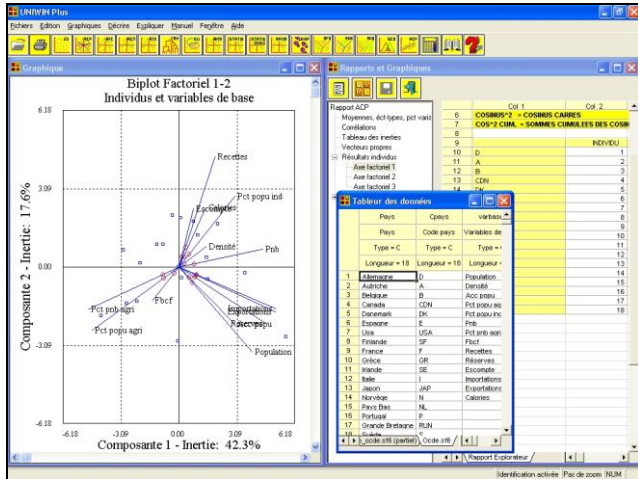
UNIWIN Plus

Fichiers Edition Graphiques Décrire Expliquer Manuel Fenêtre Aide

Graphique

Biplot Factoriel 1-2
Individus et variables de base

Recettes
Pct popu ind
Escompte
Calories
Densité
Pnb
Fbcf
Pct pnb agri
Pct popu agri
Importations
Exportations
Réserves
Acc popu
Population

Composante 2 - Inertie: 17.6%
Composante 1 - Inertie: 42.3%

6.18
3.09
0.00
-3.09
-6.18
-6.18
-3.09
0.00
3.09
6.18

Rapports et Graphiques

Rapport ACP
Moyennes, éct-types, pct varia
Corrélations
Tableau des inerties
Vecteurs propres
Résultats individus
Axe factoriel 1
Axe factoriel 2
Axe factoriel 3

| | Col 1 | Col 2 |
|---|---|---|
| 6 | COSINUS^2 = COSINUS CARRES | |
| 7 | COS^2 CUM. = SOMMES CUMULEES DES COSIN | |
| 8 | | |
| 9 | | INDIVIDU |
| 10 | D | 1 |
| 11 | A | 2 |
| 12 | B | 3 |
| 13 | CDN | 4 |
| 14 | DK | 5 |
| 15 | | 6 |
| 16 | | 7 |
| 17 | | 8 |
| 18 | | 9 |
| 19 | | 10 |
| 20 | | 11 |
| 21 | | 12 |
| 22 | | 13 |
| 23 | | 14 |
| 24 | | 15 |
| 25 | | 16 |
| 26 | | 17 |
| 27 | | 18 |

Tableau des données

| | Pays | Cpays | variabes |
|---|---|---|---|
| | Pays | Code pays | Variables de |
| | Type = C | Type = C | Type = |
| | Longueur = 18 | Longueur = 18 | Longueur - |
| 1 | Allemagne | D | Population |
| 2 | Autriche | A | Densité |
| 3 | Belgique | B | Acc popu |
| 4 | Canada | CDN | Pct popu agr |
| 5 | Danemark | DK | Pct popu ind |
| 6 | Espagne | E | Pnb |
| 7 | Usa | USA | Pct pnb agri |
| 8 | Finlande | SF | Fbcf |
| 9 | France | F | Recettes |
| 10 | Grèce | GR | Réserves |
| 11 | Irlande | SE | Escompte |
| 12 | Italie | I | Importations |
| 13 | Japon | JAP | Exportations |
| 14 | Norvège | N | Calories |
| 15 | Pays Bas | NL | |
| 16 | Portugal | P | |
| 17 | Grande Bretagne | RUN | |

ocde.sf6 (partiel) Ocde.sf6

Rapport Explorateur

Identification activée | Pas de zoom | NUM